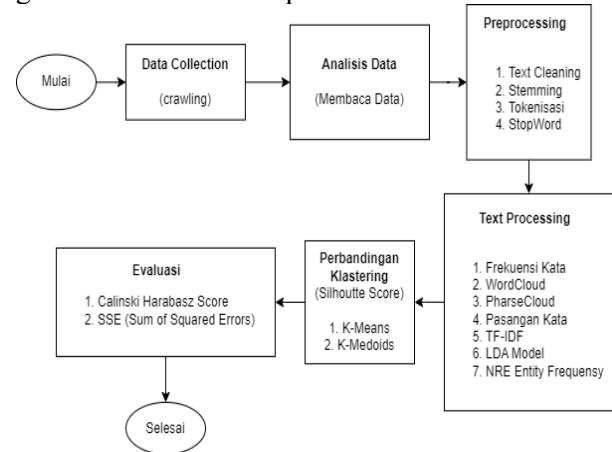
Mulai

Data Collection

(crawling)

Analisis Data

(Membaca Data)

Preprocessing

1. Text Cleaning
2. Stemming
3. Tokenisasi
4. StopWord

Text Processing

1. Frekuensi Kata
2. WordCloud
3. PharseCloud
4. Pasangan Kata
5. TF-IDF
6. LDA Model
7. NRE Entity Frequensy

Perbandingan Klastering
(Silhoutte Score)

1. K-Means
2. K-Medoids

Evaluasi

1. Calinski Harabasz Score
2. SSE (Sum of Squared Errors)

Selesai